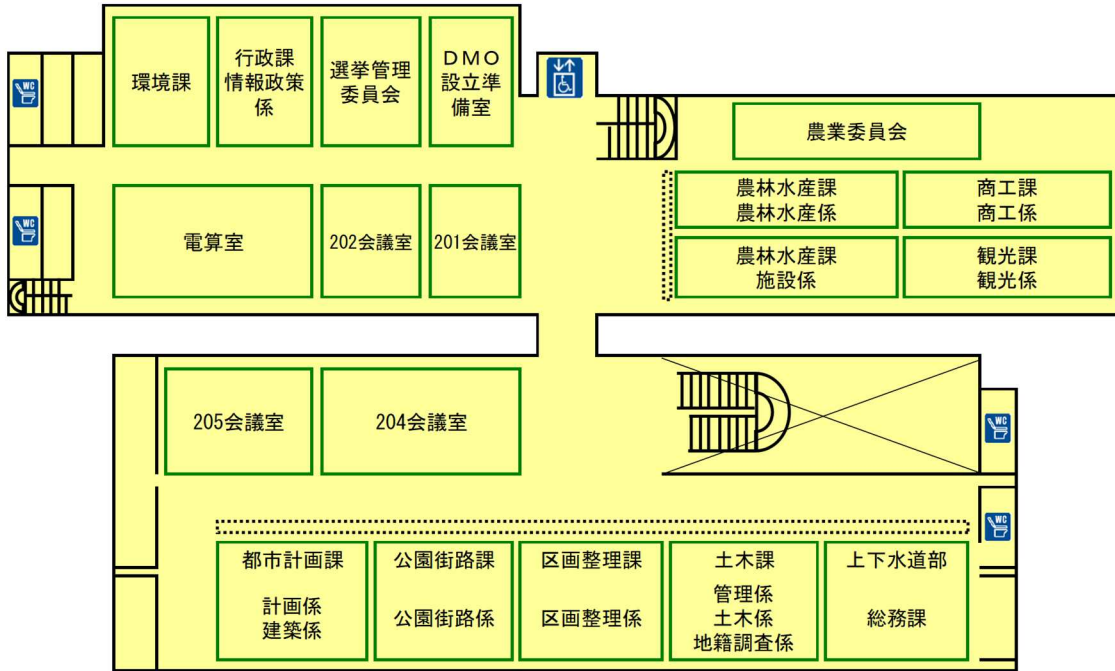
WC

環境課

行政課
情報政策係

選挙管理委員会

DMO
設立準備室

農業委員会

WC

電算室

202会議室

201会議室

農林水産課
農林水産係

商工課
商工係

農林水産課
施設係

観光課
観光係

205会議室

204会議室

WC

WC

都市計画課

計画係
建築係

公園街路課

公園街路係

区画整理課

区画整理係

土木課

管理係
土木係
地籍調査係

上下水道部

総務課